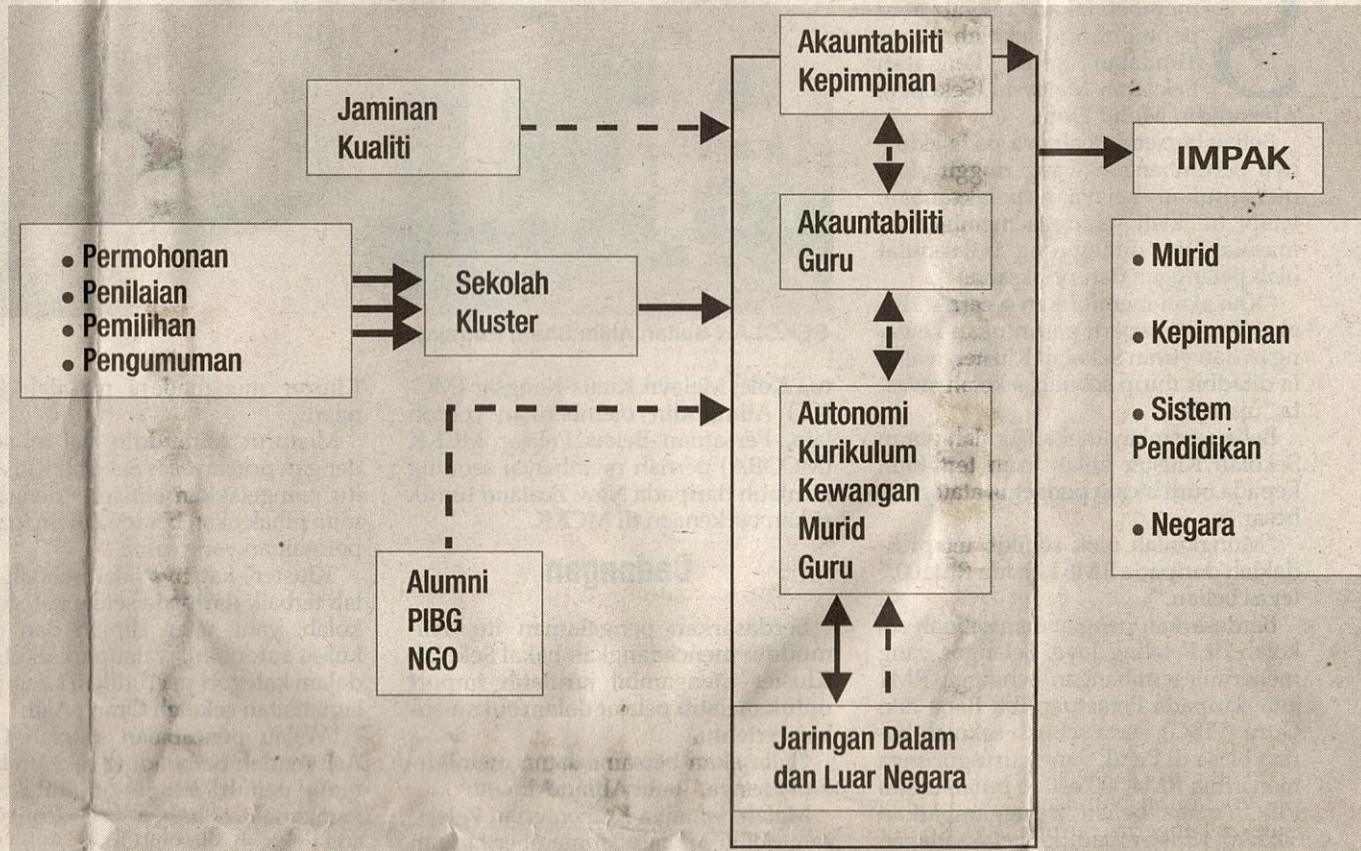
Jaminan Kualiti

• Permohonan
• Penilaian
• Pemilihan
• Pengumuman

Sekolah Kluster

Alumni
PIBG
NGO

Akauntabiliti Kepimpinan

Akauntabiliti Guru

Autonomi
Kurikulum
Kewangan
Murid
Guru

Jaringan Dalam dan Luar Negara

IMPAK

• Murid
• Kepimpinan
• Sistem Pendidikan
• Negara